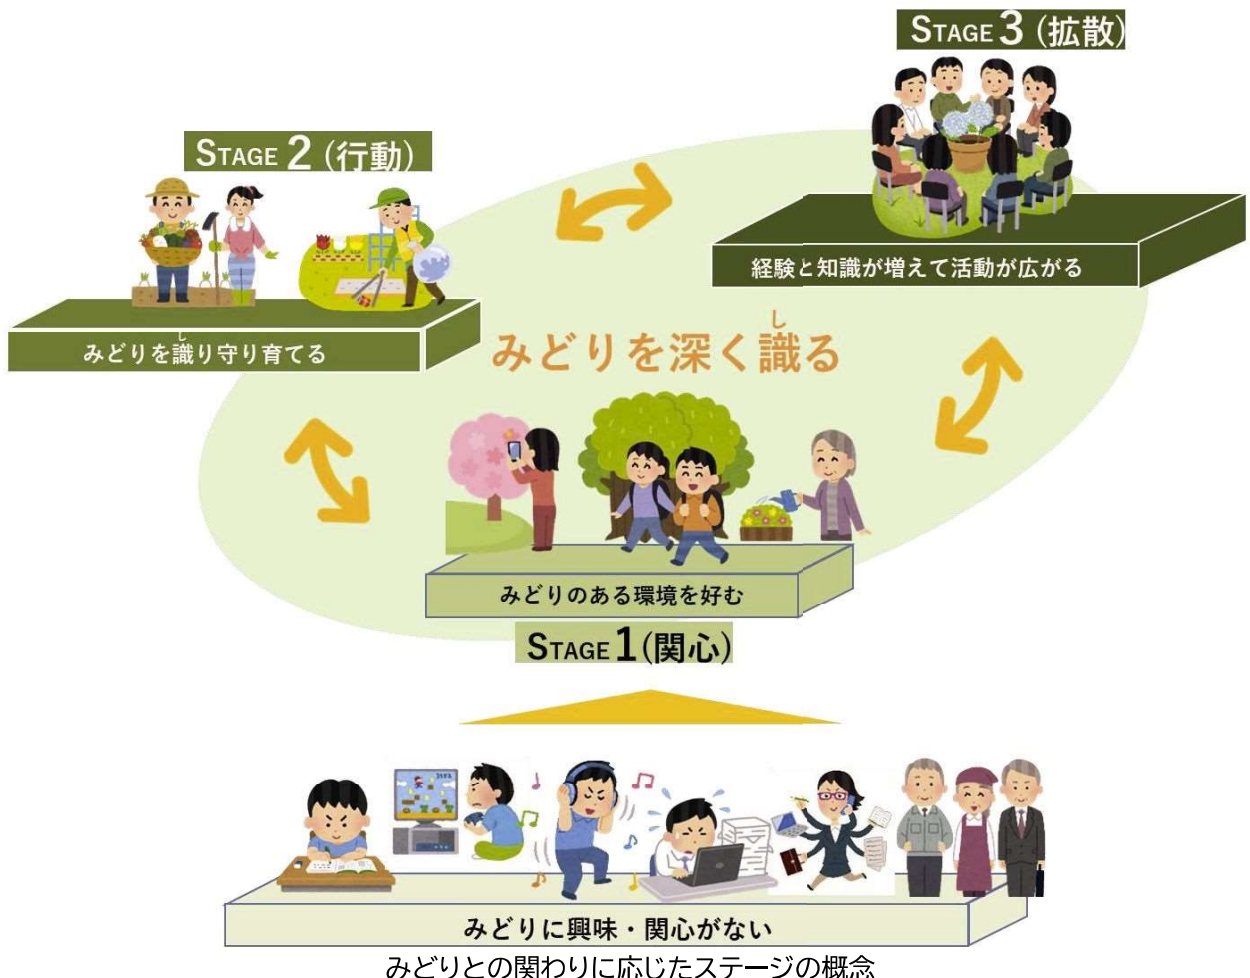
STAGE 3 (拡散)

経験と知識が増えて活動が広がる

STAGE 2 (行動)

みどりを識り守り育てる

みどりを深く識る

みどりのある環境を好む

STAGE 1 (関心)

みどりに興味・関心がない

みどりとの関わりに応じたステージの概念